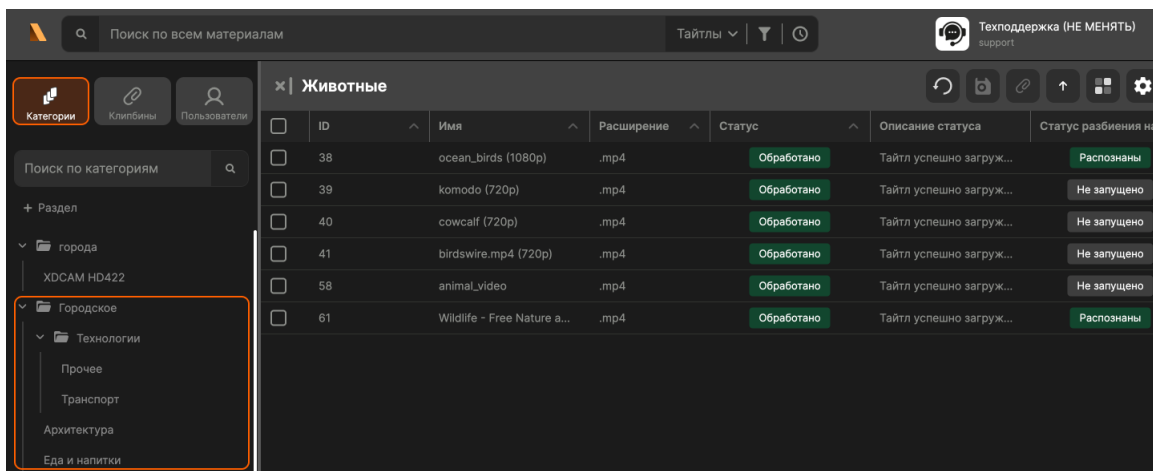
Поиск по всем материалам

Тайтлы

Техподдержка (НЕ МЕНЯТЬ)
support

Категории Клипбины Пользователи

Поиск по категориям

+ Раздел

города
XDCAM HD422
Городское
Технологии
Прочее
Транспорт
Архитектура
Еда и напитки

Животные

| | ID | Имя | Расширение | Статус | Описание статуса | Статус разбиения на |
|---|---|---|---|---|---|---|
| | 38 | ocean_birds (1080p) | .mp4 | Обработано | Тайтл успешно загруж... | Распознаны |
| | 39 | komodo (720p) | .mp4 | Обработано | Тайтл успешно загруж... | Не запущено |
| | 40 | cowcalf (720p) | .mp4 | Обработано | Тайтл успешно загруж... | Не запущено |
| | 41 | birdswire.mp4 (720p) | .mp4 | Обработано | Тайтл успешно загруж... | Не запущено |
| | 58 | animal_video | .mp4 | Обработано | Тайтл успешно загруж... | Не запущено |
| | 61 | Wildlife - Free Nature a... | .mp4 | Обработано | Тайтл успешно загруж... | Распознаны |